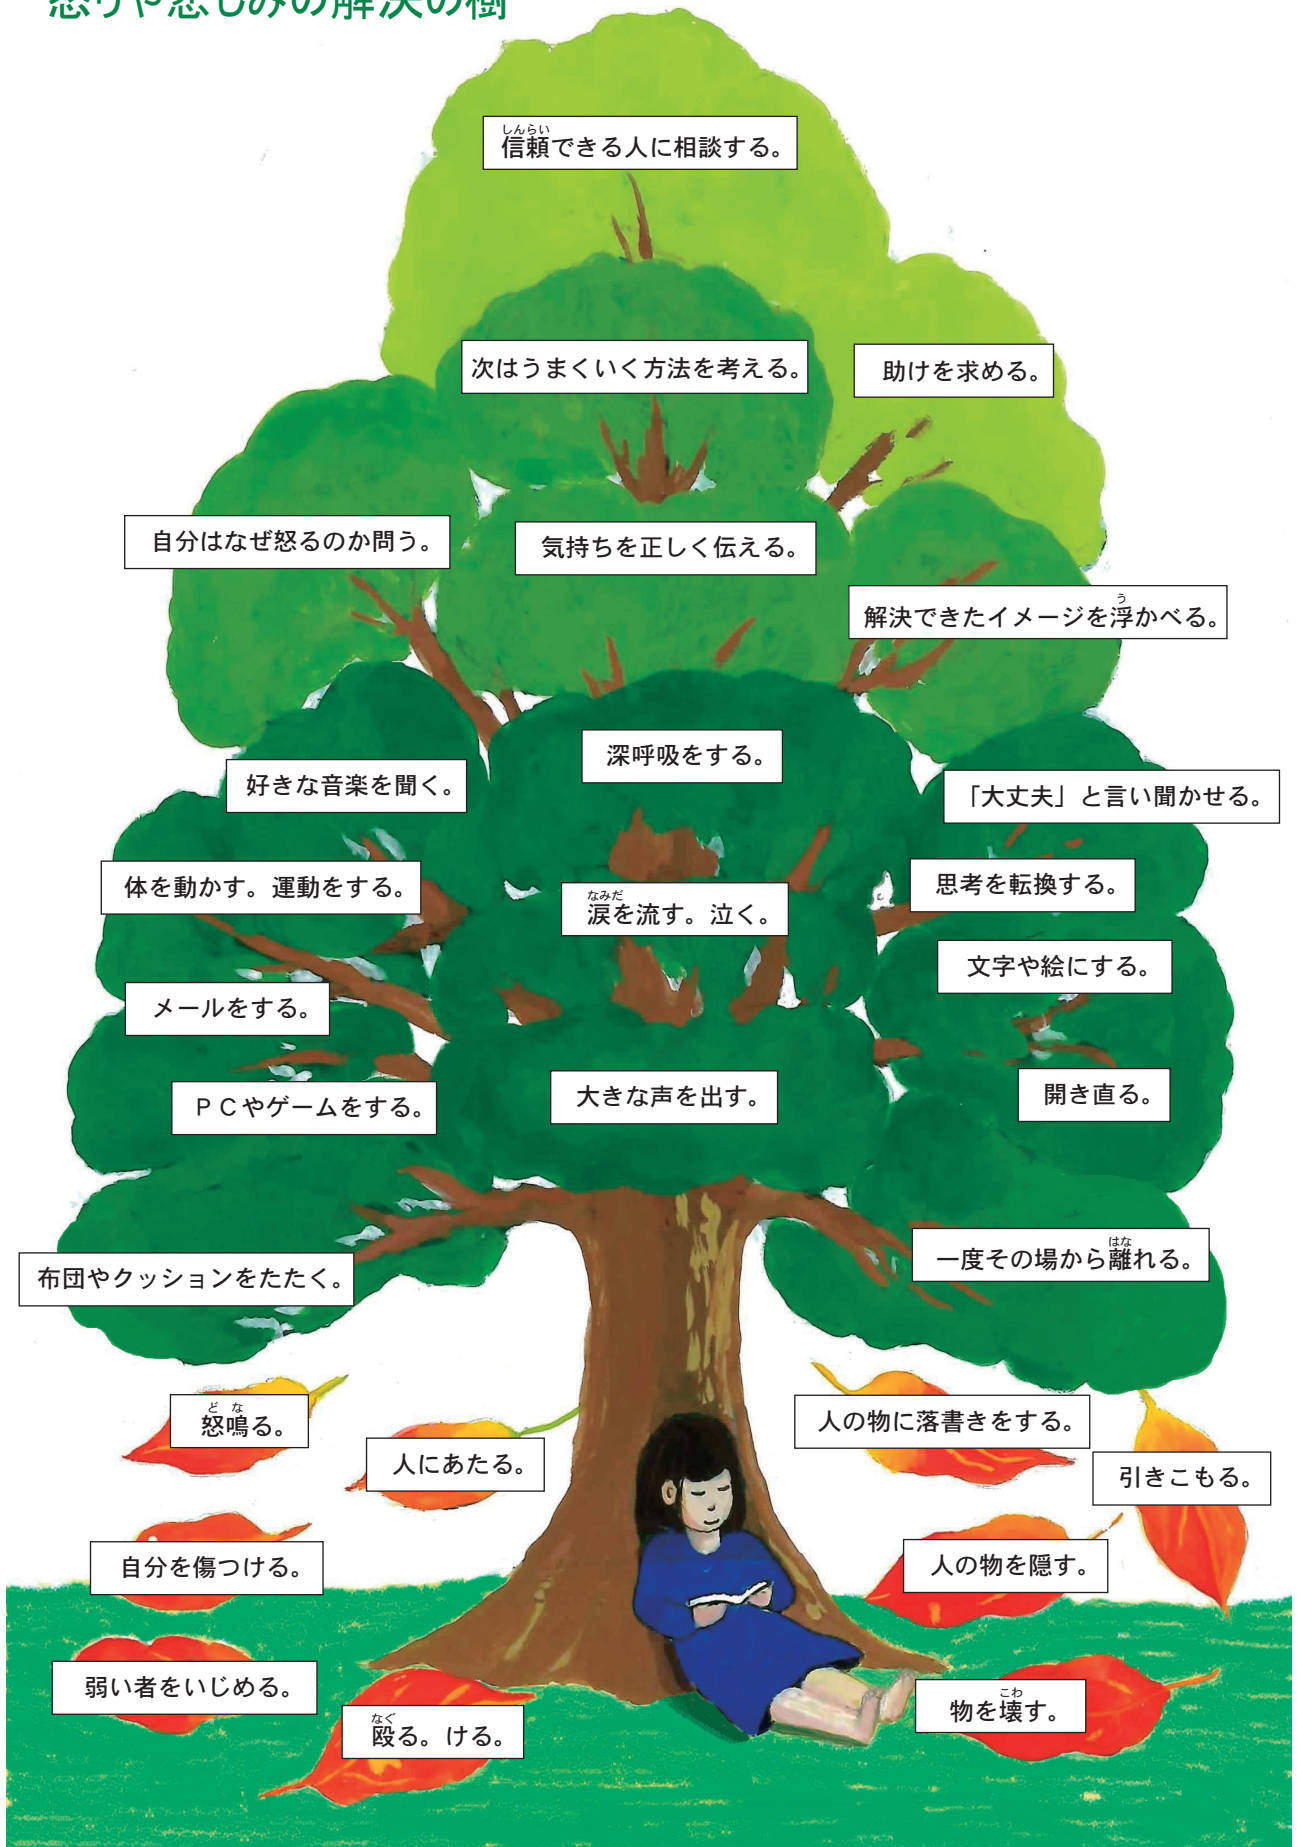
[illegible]

信頼できる人に相談する。

次はうまくいく方法を考える。

助けを求める。

自分はなぜ怒るのか問う。

気持ちを正しく伝える。

解決できたイメージを浮かべる。

深呼吸をする。

好きな音楽を聞く。

「大丈夫」と言い聞かせる。

体を動かす。運動をする。

涙を流す。泣く。

思考を転換する。

文字や絵にする。

メールをする。

ＰＣやゲームをする。

大きな声を出す。

開き直る。

布団やクッションをたたく。

一度その場から離れる。

怒鳴る。

人にあたる。

人の物に落書きをする。

引きこもる。

自分を傷つける。

人の物を隠す。

弱い者をいじめる。

殴る。ける。

物を壊す。